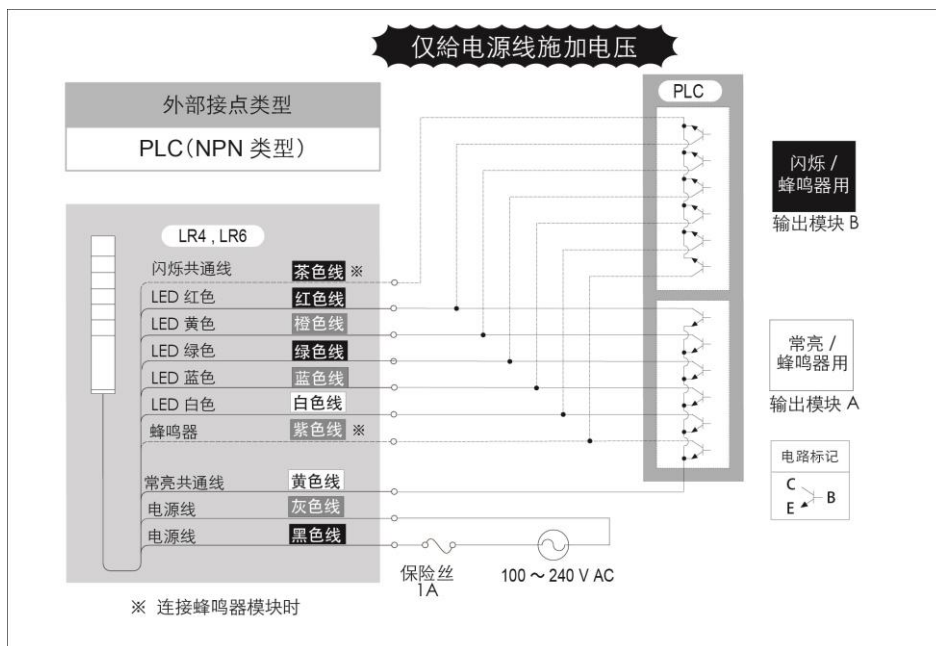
仅给电源线施加电压

外部接点类型

PLC(NPN 类型)

LR4，LR6

闪烁共通线 茶色线 ※

LED 红色 红色线

LED 黄色 橙色线

LED 绿色 绿色线

LED 蓝色 蓝色线

LED 白色 白色线

蜂鸣器 紫色线 ※

常亮共通线 黄色线

电源线 灰色线

电源线 黑色线

保险丝 1A

100 ~ 240 V AC

PLC

闪烁 / 蜂鸣器用

输出模块 B

常亮 / 蜂鸣器用

输出模块 A

电路标记

C

B

E

※ 连接蜂鸣器模块时